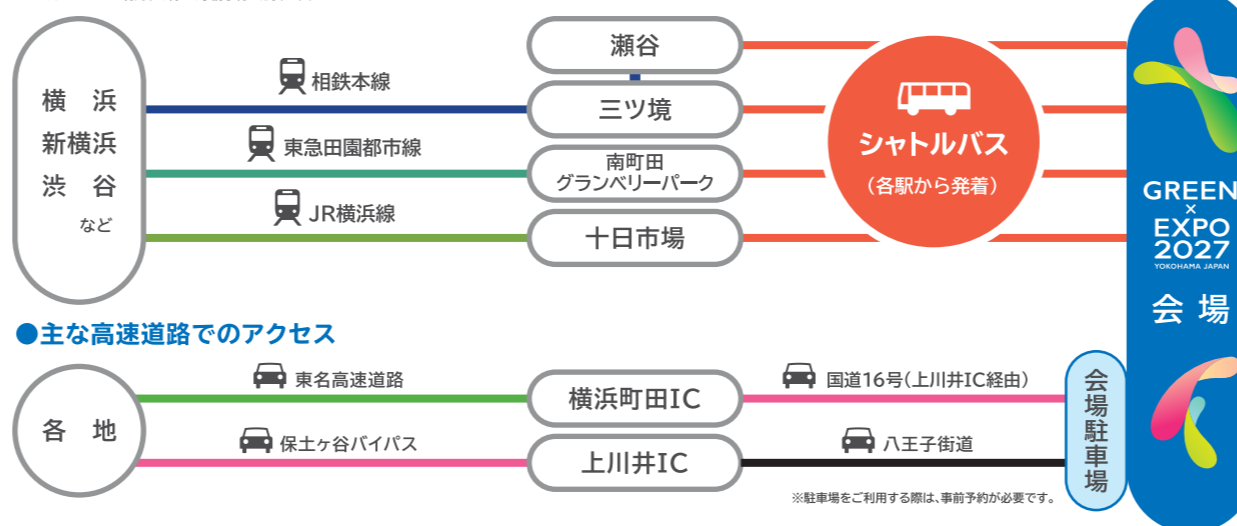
横浜
新横浜
渋谷
など

相鉄本線

東急田園都市線

JR横浜線

瀬谷

三ツ境

南町田
グランベリーパーク

十日市場

シャトルバス
（各駅から発着）

GREEN
×
EXPO
2027
YOKOHAMA JAPAN

会場

●主な高速道路でのアクセス

各地

東名高速道路

保土ヶ谷バイパス

横浜町田IC

上川井IC

国道16号（上川井IC経由）

八王子街道

会場駐車場

※駐車場をご利用する際は、事前予約が必要です。